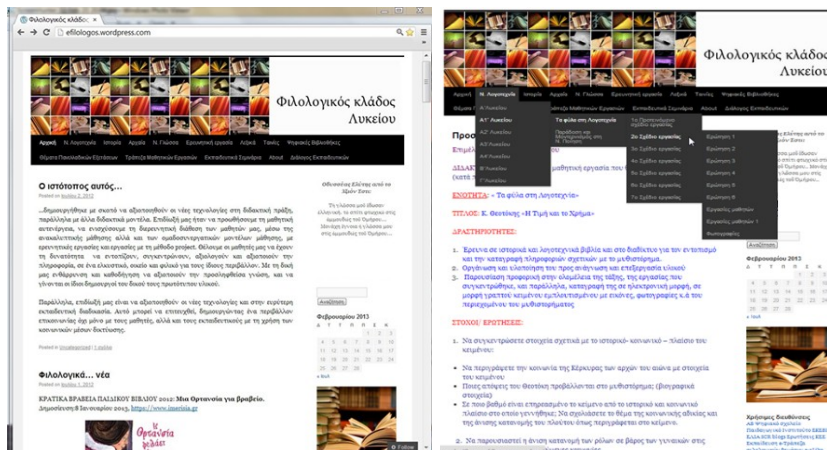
Φιλολογικός κλάδος ×

efilologos.wordpress.com

Φιλολογικός κλάδος Λυκείου

Αρχική Ν. Λογοτεχνία Ιστορία Αρχαία Ν. Γλώσσα Ερευνητική εργασία Λεξικά Τανίες Ψηφιακές Βιβλιοθήκες

Θέματα Πανελλαδικών Εξετάσεων Τράπεζα Μαθητικών Εργασιών Εκπαιδευτικά Σεμινάρια About Διάλογος Εκπαιδευτικών

Ο ιστότοπος αυτός…

Posted on October 2, 2012

…Δημιουργήθηκε με σκοπό να αξιοποιηθούν οι νέες τεχνολογίες στη διδακτική πράξη, παράλληλα με άλλα διδακτικά μοντέλα. Επιδιώξη μας ήταν να προσθέσουμε τη μαθητική αυτενέργεια, να ενισχύσουμε τη διερευνητική διάθεση των μαθητών μας, μέσω της αναλυτικής μάθησης καθώς και των ομαδοσυνεργατικών μοντέλων μάθησης, με ερευνητικές εργασίες και εργασίες με τη μέθοδο project. Θέλουμε οι μαθητές μας να έχουν τη δυνατότητα να εντοπίζουν, συγκεντρώνουν, αξιολογούν και αξιοποιούν την πληροφορία, σε ένα ελκυστικό, οικείο και φιλικό για τους ίδιους περιβάλλον. Με τη δική μας ενθάρρυνση και καθοδήγηση να αξιοποιούν την προσληφθείσα γνώση, και να γίνονται οι ίδιοι δημιουργοί του δικού τους πρωτότυπου υλικού.

Παράλληλα, επιδίωξή μας είναι να αξιοποιηθούν οι νέες τεχνολογίες και στην ευρύτερη εκπαιδευτική διαδικασία. Αυτό μπορεί να επιτευχθεί, δημιουργώντας ένα περιβάλλον επικοινωνίας όχι μόνο με τους μαθητές, αλλά και τους εκπαιδευτικούς με τη χρήση των κοινωνικών μέσων δικτύωσης.

Posted in Uncategorized | 1 Reply

Φιλολογικά… νέα

Posted on October 1, 2012

ΚΡΑΤΙΚΑ ΒΡΑΒΕΙΑ ΠΑΙΔΙΚΟΥ ΒΙΒΛΙΟΥ 2012: Μια Ορτανσία για βραβείο. Δημοσίευση 8 Ιανουαρίου 2013, https://www.imerisia.gr

Η Ορτανσία

Οδυσσέας Ελύτης από το Μάριο Ξανθό

Τη γλώσσα μού έδωσαν ελληνική· το σπίτι φτωχικό στις αμμουδιές του Ομήρου… Μονάχη έγνοια η γλώσσα μου στις αμμουδιές του Ομήρου…

Αναζήτηση

Φεβρουαρίου 2013

« Ιαν

Follow

Φιλολογικός κλάδος Λυκείου

Αρχική Ν. Λογοτεχνία Ιστορία Αρχαία Ν. Γλώσσα Ερευνητική εργασία Λεξικά Τανίες Ψηφιακές Βιβλιοθήκες

Θέματα Πανελλαδικών Εξετάσεων Τράπεζα Μαθητικών Εργασιών Εκπαιδευτικά Σεμινάρια About Διάλογος Εκπαιδευτικών

Α' Λυκείου
Α1' Λυκείου
Α2' Λυκείου
Α3' Λυκείου
Α4' Λυκείου
Β' Λυκείου
Γ' Λυκείου

Το φύλο στη Λογοτεχνία
Παράδοση και Νεωτερικότητα στον Ν. Ποίηση

1ο Προετοιμασία σχεδίου εργασίας
2ο Σχέδιο εργασίας
3ο Σχέδιο εργασίας
4ο Σχέδιο εργασίας
5ο Σχέδιο εργασίας
6ο Σχέδιο εργασίας
7ο Σχέδιο εργασίας

Ερώτηση 1
Ερώτηση 2
Ερώτηση 3
Ερώτηση 4
Ερώτηση 5
Ερώτηση 6
Εργασίες μαθητών
Εργασίες μαθητών 1
Φωτογραφίες

Προσ

ΔΙΔΑΚΤ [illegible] μαθητική εργασία του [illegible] με το μυθιστόρημα.

ΕΝΟΤΗΤΑ: « Το φύλο στη Λογοτεχνία»

ΤΙΤΛΟΣ: Κ. Θεοτόκης «Η Τιμή και το Χρήμα»

ΔΡΑΣΤΗΡΙΟΤΗΤΕΣ:

1. Έρευνα σε ιστορικά και λογοτεχνικά βιβλία και στο διαδίκτυο για τον εντοπισμό και την καταγραφή πληροφοριών σχετικών με το μυθιστόρημα.
2. Οργάνωση και ελεύθερη των προς ανάγνωση και επεξεργασία υλικού
3. Παρουσίαση προφορική στην ολομέλεια της τάξης, της εργασίας που συγκεντρώθηκε, και παράλληλα, καταγραφή της σε ηλεκτρονική μορφή, σε μορφή γραπτού κειμένου εμπλουτισμένου με εικόνες, φωτογραφίες κ.ά του περιεχομένου του μυθιστορήματος

ΣΤΟΧΟΙ / ΕΡΩΤΗΣΕΙΣ:

1. Να συγκεντρώσετε στοιχεία σχετικά με το ιστορικό- κοινωνικό – πλαίσιο του κειμένου:

• Να περιγράψετε την κοινωνία της Κέρκυρας των αρχών του αιώνα με στοιχεία του κειμένου
• Ποιες απόψεις του Θεοτόκη προβάλλονται στο μυθιστόρημα; (βιογραφικά στοιχεία)
• Σε ποιο βαθμό είναι επηρεασμένο το κείμενο από το ιστορικό και κοινωνικό πλαίσιο στο οποίο γεννήθηκε; Να σχολιάσετε το θέμα της κοινωνικής αδικίας και της άνισης κατανομής του πλούτου όπως περιγράφεται στο κείμενο.

2. Να παρουσιαστεί η άνιση κατανομή των ρόλων σε βάρος των γυναικών στις

Αναζήτηση

Φεβρουαρίου 2013

« Ιαν

Χρήσιμες διευθύνσεις